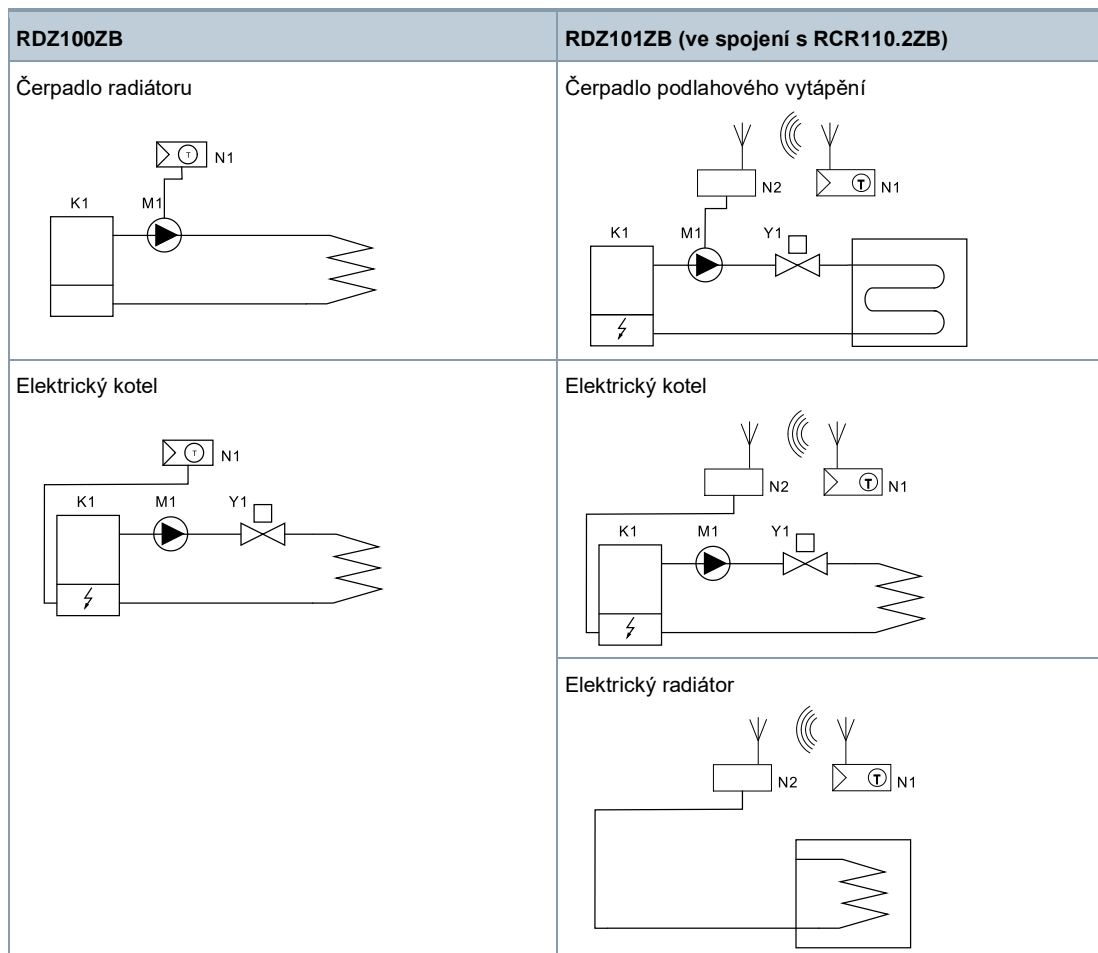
| RDZ100ZB | RDZ101ZB (ve spojení s RCR110.2ZB) |
|---|---|
| Čerpadlo radiátoru<br>N1<br>K1 M1 | Čerpadlo podlahového vytápění<br>N2 N1<br>K1 M1 Y1 |
| Elektrický kotel<br>N1<br>K1 M1 Y1 | Elektrický kotel<br>N2 N1<br>K1 M1 Y1 |
| | Elektrický radiátor<br>N2 N1 |